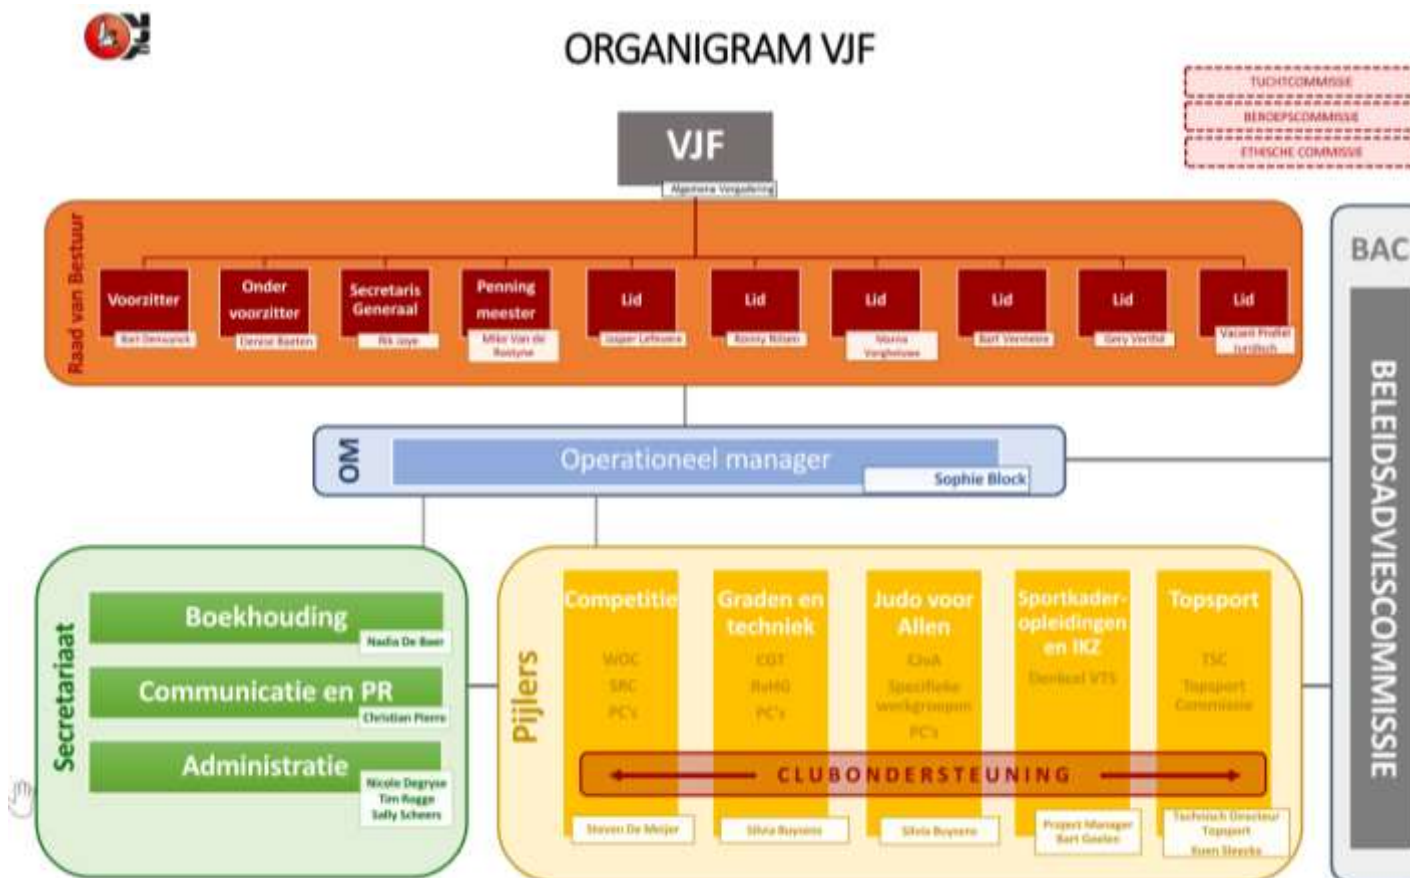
ORGANIGRAM VJF

TUCHTCOMMISSIE
BEROEPSCOMMISSIE
ETHISCHE COMMISSIE

VJF
Algemene Vergadering

Raad van Bestuur

Voorzitter
Bart Dewaele

Onder voorzitter
Denise Baeten

Secretaris Generaal
Rik Joye

Penning meester
Mike Van de Rostyne

Lid
Jasper Lefevere

Lid
Ronny Nilsen

Lid
Marina Verghelsen

Lid
Bart Vermeire

Lid
Gery Verthé

Lid
Vacant Profiel Juridisch

BAC

OM
Operationeel manager
Sophie Block

BELEIDSADVIESCOMMISSIE

Secretariaat

Boekhouding
Nadia De Boer

Communicatie en PR
Christian Pierre

Administratie
Nicole Degryse
Tim Rogge
Sally Scheers

Pijlers

Competitie
WOC
SRC
PC's
Steven De Meijer

Graden en techniek
CGT
RvHG
PC's
Silvia Buysens

Judo voor Allen
CJvA
Specifieke werkgroepen
PC's
Silvia Buysens

Sportkader-opleidingen en IKZ
Denkcel VTS
Project Manager
Bart Goelen

Topsport
TSC
Topsport Commissie
Technisch Directeur Topsport
Koen Sleeckx

CLUBONDERSTEUNING